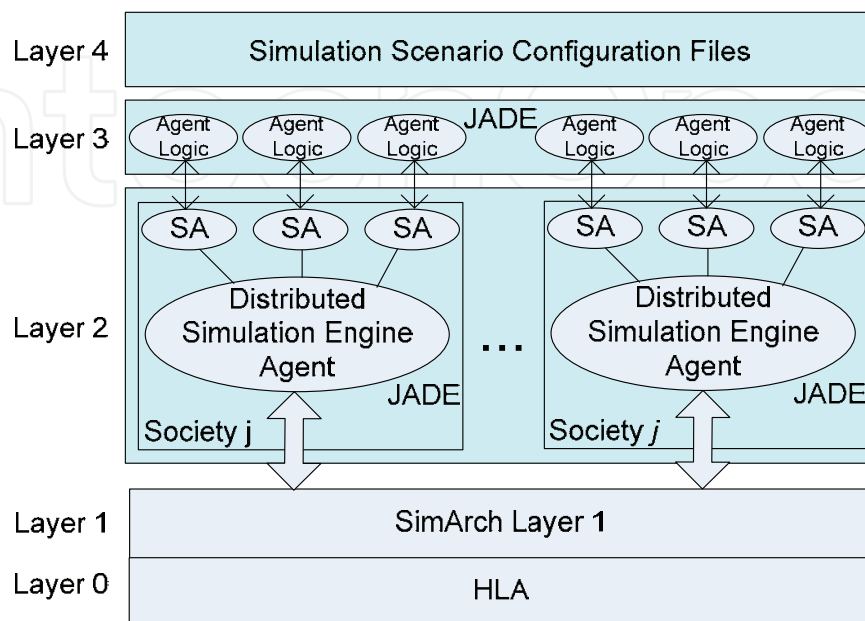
Layer 4

Simulation Scenario Configuration Files

Layer 3

JADE

Agent Logic

Agent Logic

Agent Logic

Agent Logic

Agent Logic

Agent Logic

Layer 2

SA

SA

SA

Distributed Simulation Engine Agent

JADE

Society j

...

SA

SA

SA

Distributed Simulation Engine Agent

JADE

Society *j*

Layer 1

SimArch Layer 1

Layer 0

HLA